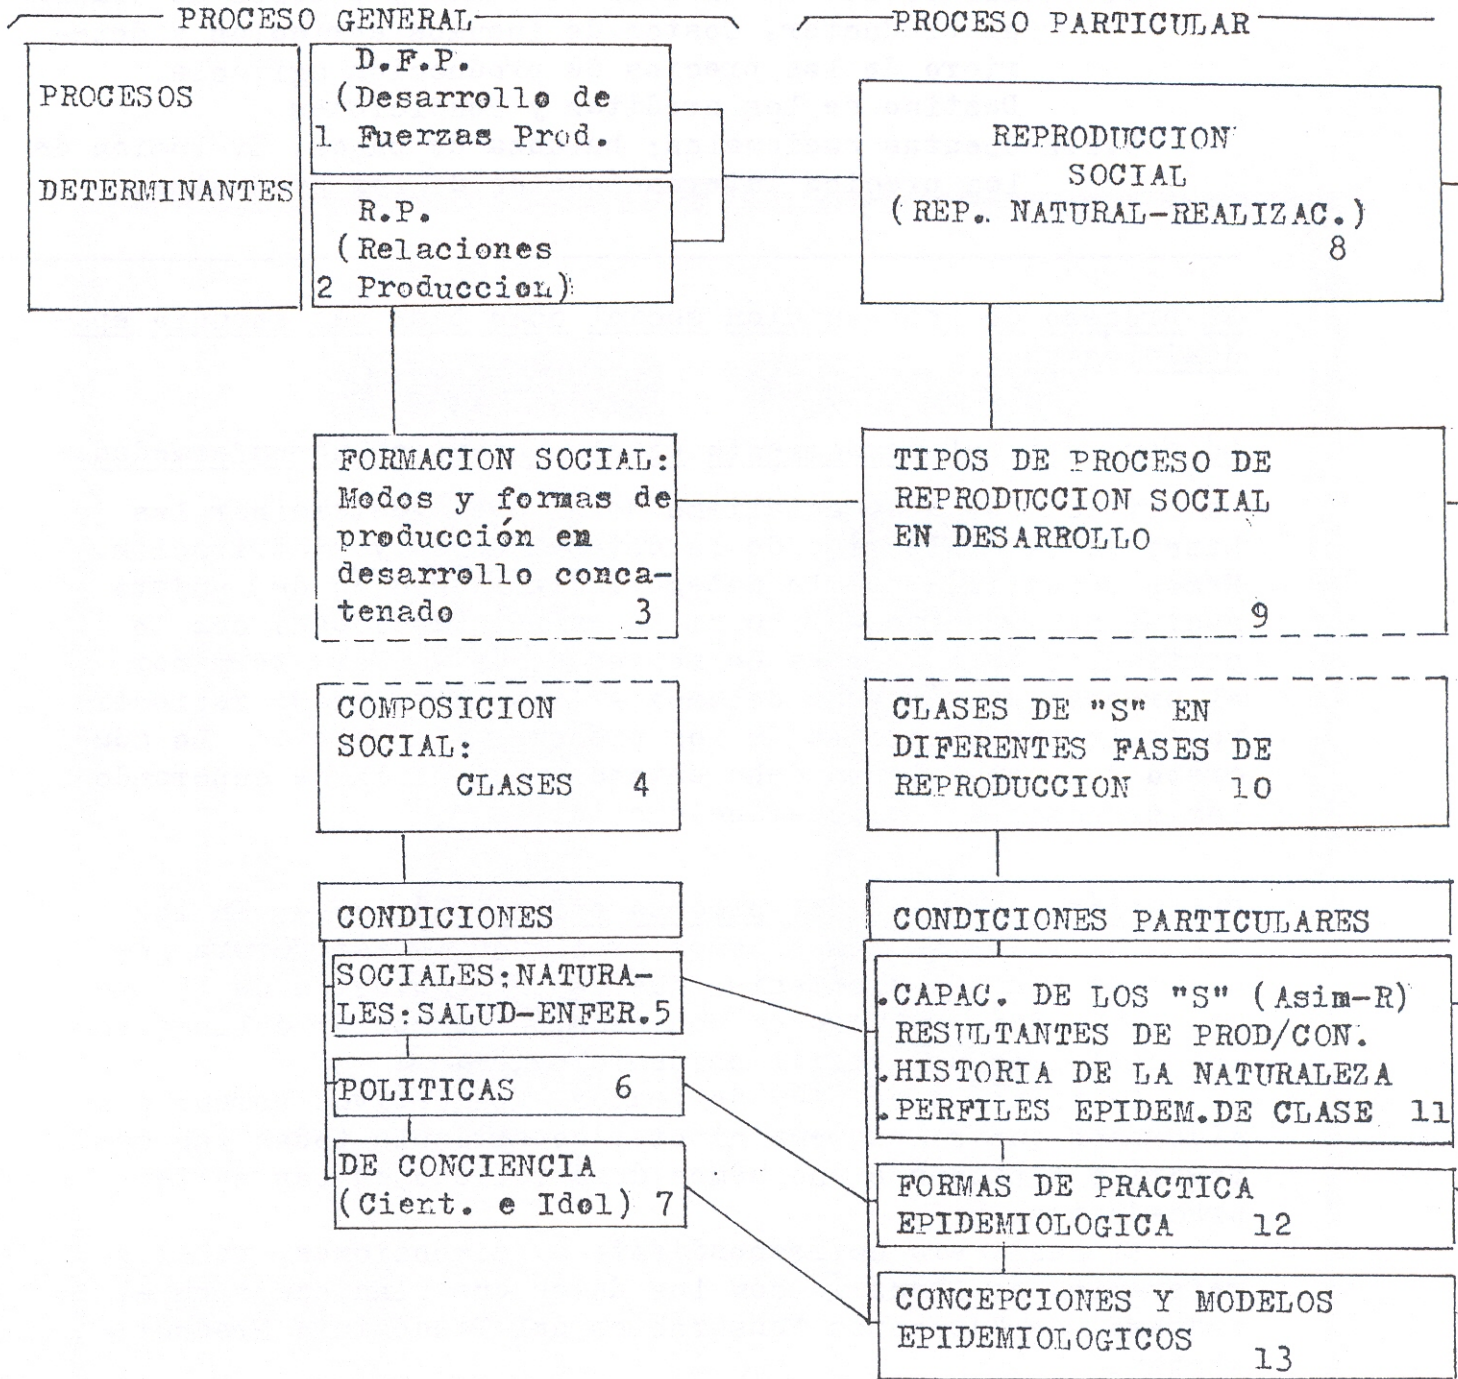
PROCESO GENERAL

PROCESO PARTICULAR

PROCESOS DETERMINANTES

D.F.P. (Desarrollo de 1 Fuerzas Prod.

R.P. (Relaciones 2 Produccion)

REPRODUCCION SOCIAL (REP. NATURAL-REALIZAC.) 8

FORMACION SOCIAL: Modos y formas de producción en desarrollo concatenado 3

TIPOS DE PROCESO DE REPRODUCCION SOCIAL EN DESARROLLO 9

COMPOSICION SOCIAL: CLASES 4

CLASES DE "S" EN DIFERENTES FASES DE REPRODUCCION 10

CONDICIONES

SOCIALES: NATURALES: SALUD-ENFER. 5

POLITICAS 6

DE CONCIENCIA (Cient. e Idol) 7

CONDICIONES PARTICULARES

.CAPAC. DE LOS "S" (Asim-R) RESULTANTES DE PROD/CON.
.HISTORIA DE LA NATURALEZA
.PERFILES EPIDEM. DE CLASE 11

FORMAS DE PRACTICA EPIDEMIOLOGICA 12

CONCEPCIONES Y MODELOS EPIDEMIOLOGICOS 13